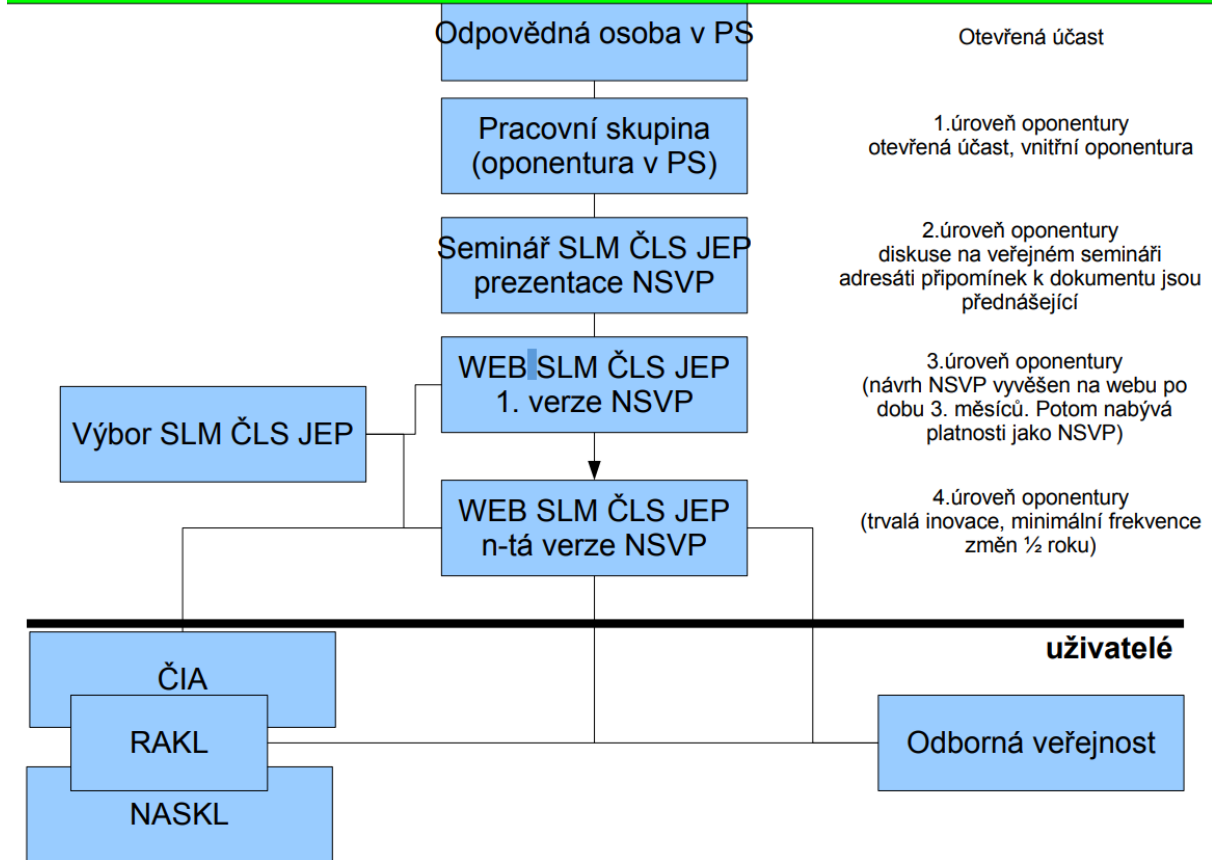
Odpovědná osoba v PS

Otevřená účast

Pracovní skupina (oponentura v PS)

1.úroveň oponentury otevřená účast, vnitřní oponentura

Seminář SLM ČLS JEP prezentace NSVP

2.úroveň oponentury diskuse na veřejném semináři adresáti připomínek k dokumentu jsou přednášející

WEB SLM ČLS JEP 1. verze NSVP

3.úroveň oponentury (návrh NSVP vyvěšen na webu po dobu 3. měsíců. Potom nabývá platnosti jako NSVP)

Výbor SLM ČLS JEP

WEB SLM ČLS JEP n-tá verze NSVP

4.úroveň oponentury (trvalá inovace, minimální frekvence změn ½ roku)

uživatelé

ČIA

RAKL

NASKL

Odborná veřejnost